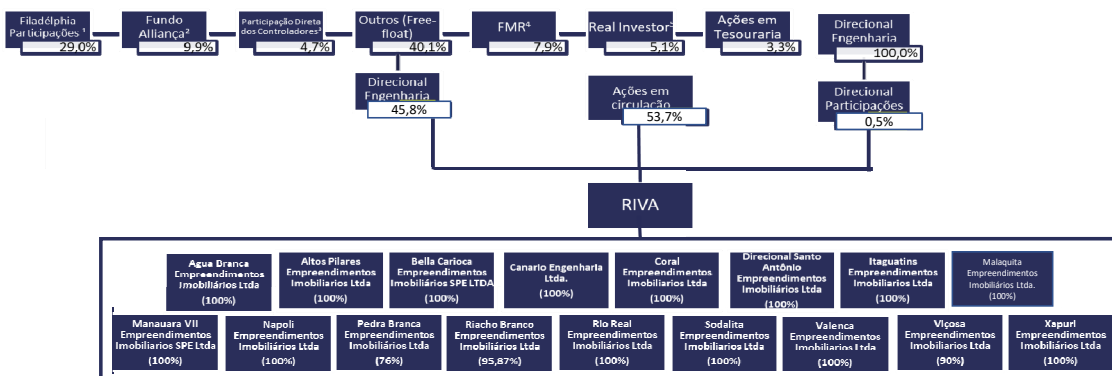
Filadélphia Participações ¹
29,0%

Fundo Alliança²
9,9%

Participação Direta dos Controladores³
4,7%

Outros (Free-float)
40,1%

FMR⁴
7,9%

Real Investor⁵
5,1%

Ações em Tesouraria
3,3%

Direcional Engenharia
100,0%

Direcional Engenharia
45,8%

Ações em circulação
53,7%

Direcional Participações
0,5%

RIVA

Agua Branca Empreendimentos Imobiliários Ltda
(100%)

Altos Pilares Empreendimentos Imobiliários Ltda
(100%)

Bella Carioca Empreendimentos Imobiliários SPE LTDA
(100%)

Canario Engenharia Ltda.
(100%)

Coral Empreendimentos Imobiliários Ltda
(100%)

Direcional Santo Antônio Empreendimentos Imobiliários Ltda
(100%)

Itaguatins Empreendimentos Imobiliários Ltda
(100%)

Malaquita Empreendimentos Imobiliários Ltda.
(100%)

Manauara VII Empreendimentos Imobiliarios SPE Ltda
(100%)

Napoli Empreendimentos Imobiliários Ltda
(100%)

Pedra Branca Empreendimentos Imobiliários Ltda
(76%)

Riacho Branco Empreendimentos Imobiliários Ltda
(95,87%)

Rio Real Empreendimentos Imobiliários Ltda
(100%)

Sodalita Empreendimentos Imobiliários Ltda
(100%)

Valenca Empreendimentos Imobiliários Ltda
(100%)

Viçosa Empreendimentos Imobiliários Ltda
(90%)

Xapuri Empreendimentos Imobiliários Ltda
(100%)